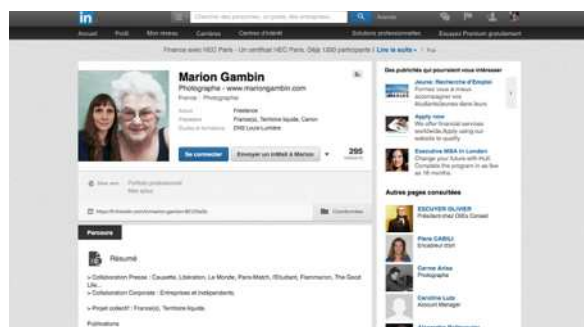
in

Chercher des personnes, emplois, des entreprises...

Avancé

Solutions professionnelles

Essayez Premium gratuitement

Accueil Profil Mon réseau Carrières Centre d'intérêt

Finance avec HEC Paris - Un certificat HEC Paris. Déjà 1000 participants | Lire la suite » · Pub

Marion Gambin

Photographe - www.mariongambin.com

France · Photographie

Actuel Freelance

Précédent France(s), Territoire liquide, Canon

Études et formations ENS Louis Lumière

Se connecter

Envoyer un InMail à Marion

295

relations

https://fr.linkedin.com/in/marion-gambin-8 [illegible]

Coordonnées

Parcours

Résumé

> Collaboration Presse : Causette, Libération, Le Monde, Paris-Match, l'Etudiant, Flammarion, The Good Life...

> Collaboration Corporate : Entreprises et Indépendants

> Projet collectif : France(s), Territoire liquide

Publications

Des publicités qui pourraient vous intéresser

Jeune, Recherche d'Emploi

Apply now

We offer financial services worldwide. Apply using our website to qualify

Executive MBA in London

Change your future with Hult. Complete the program in as few as 18 months.

Autres pages consultées

ESCUYER OLIVIER

Président chez OllEs Conseil

Flora CABILI

Caroline Lutz

Account Manager